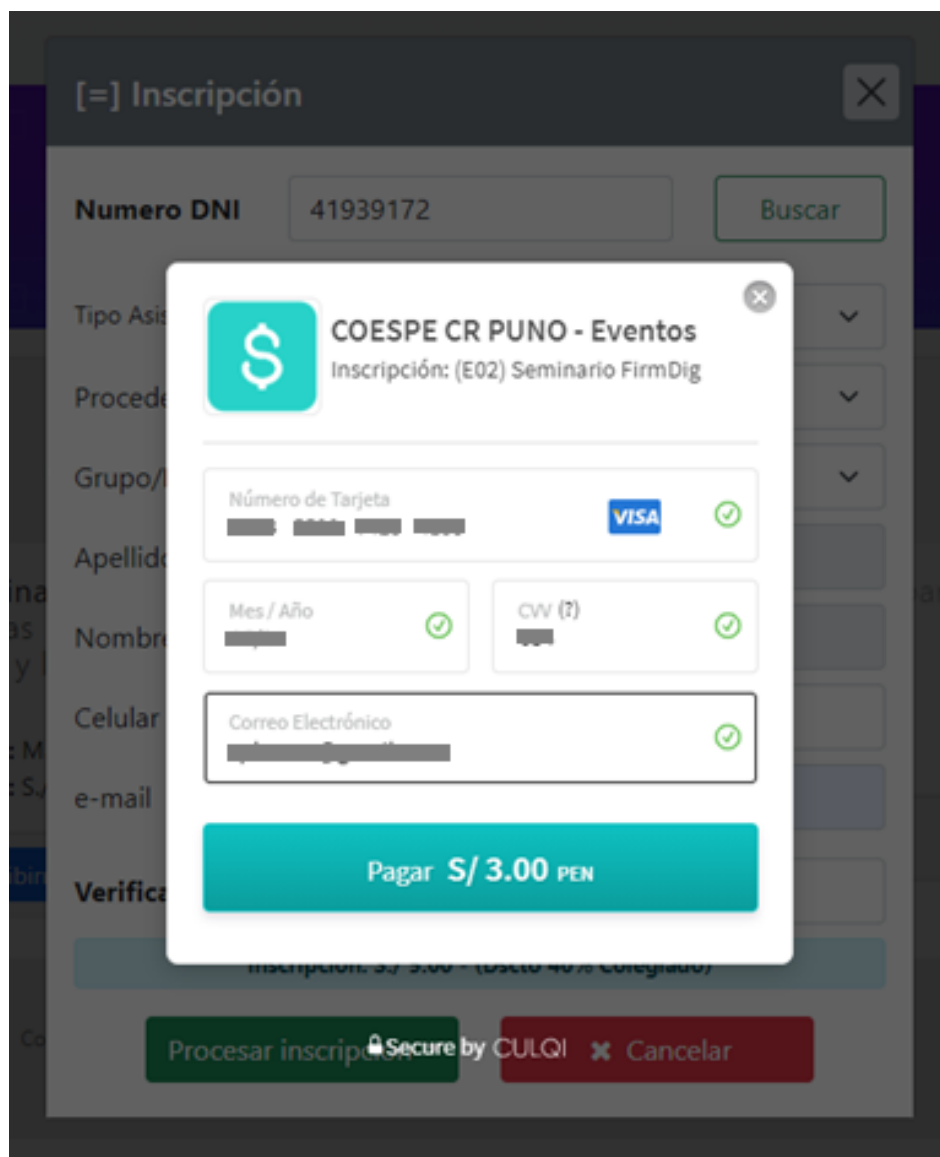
[=] Inscripción

Numero DNI 41939172 Buscar

Tipo Asis

Procede

Grupo/

Apellido

Nombre

Celular

e-mail

Verifica

COESPE CR PUNO - Eventos
Inscripción: (E02) Seminario FirmDig

Número de Tarjeta
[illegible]
VISA

Mes / Año
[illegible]

CVV (?)
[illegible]

Correo Electrónico
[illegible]

Pagar S/ 3.00 PEN

Inscripción: S/ 3.00 - (Dscto 40% Colegiado)

Procesar inscripción

Secure by CULQI

✖ Cancelar